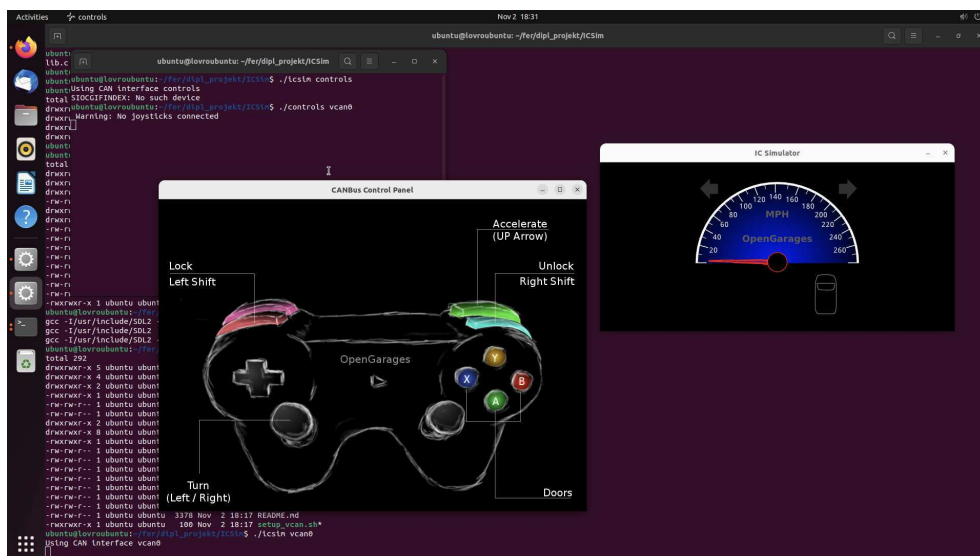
Activities controls Nov 2 18:31

ubuntu@lovroubuntu: ~/fer/dipl_projekt/ICSim

ubuntu@lovroubuntu: ~/fer/dipl_projekt/ICSim

ubuntu@lovroubuntu:~/fer/dipl_projekt/ICSim$ ./icsim controls
Using CAN interface controls
SIOCGIFINDEX: No such device
ubuntu@lovroubuntu:~/fer/dipl_projekt/ICSim$ ./controls vcan0
Warning: No joysticks connected

ubunt
lib.c
ubunt
ubunt
total
drwxr
drwxr
drwxr
drwxr
ubunt
ubunt
total
drwxr
drwxr
drwxr
-rw-r
drwxr
drwxr
-rw-r
-rw-r
-rw-r
-rw-r
-rw-r
-rw-r
-rw-r
-rw-r
-rwxrwxr-x 1 ubuntu ubunt
ubuntu@lovroubuntu:~/fer/
gcc -I/usr/include/SDL2
gcc -I/usr/include/SDL2
gcc -I/usr/include/SDL2
ubuntu@lovroubuntu:~/fer/
total 292
drwxrwxr-x 5 ubuntu ubunt
drwxrwxr-x 4 ubuntu ubunt
drwxrwxr-x 2 ubuntu ubunt
-rwxrwxr-x 1 ubuntu ubunt
-rw-rw-r-- 1 ubuntu ubunt
-rw-rw-r-- 1 ubuntu ubunt
drwxrwxr-x 2 ubuntu ubunt
drwxrwxr-x 8 ubuntu ubunt
-rwxrwxr-x 1 ubuntu ubunt
-rw-rw-r-- 1 ubuntu ubunt
-rw-rw-r-- 1 ubuntu ubunt
-rw-rw-r-- 1 ubuntu ubunt
-rw-rw-r-- 1 ubuntu ubunt
-rw-rw-r-- 1 ubuntu ubunt
-rw-rw-r-- 1 ubuntu ubunt
-rwxrwxr-x 1 ubuntu ubunt
-rw-rw-r-- 1 ubuntu ubunt
-rw-rw-r-- 1 ubuntu ubuntu 3378 Nov 2 18:17 README.md
-rwxrwxr-x 1 ubuntu ubuntu 100 Nov 2 18:17 setup_vcan.sh*
ubuntu@lovroubuntu:~/fer/dipl_projekt/ICSim$ ./icsim vcan0
Using CAN interface vcan0

CANBus Control Panel

Accelerate
(UP Arrow)
Lock
Left Shift
Unlock
Right Shift
OpenGarages
Y
X
B
A
Turn
(Left / Right)
Doors

IC Simulator

20 40 60 80 100 120 140 160 180 200 220 240 260
MPH
OpenGarages